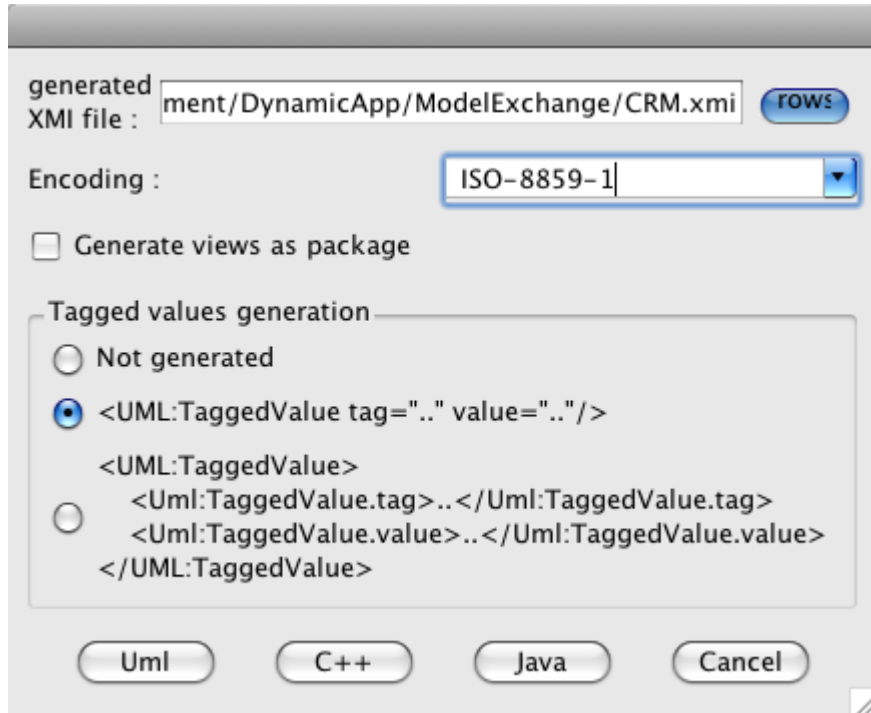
generated XMI file : ment/DynamicApp/ModelExchange/CRM.xmi rows

Encoding : ISO-8859-1

Generate views as package

Tagged values generation

Not generated

<UML:TaggedValue tag=".." value=".."/>

<UML:TaggedValue>
<Uml:TaggedValue.tag>..</Uml:TaggedValue.tag>
<Uml:TaggedValue.value>..</Uml:TaggedValue.value>
</UML:TaggedValue>

Uml C++ Java Cancel